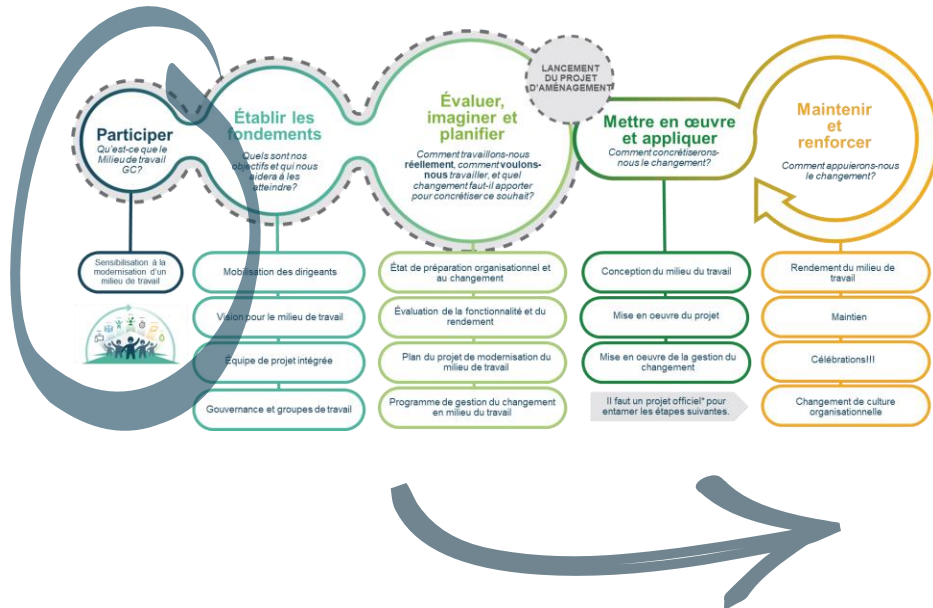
Participer
Qu'est-ce que le Milieu de travail GC?

Établir les fondements
Quels sont nos objectifs et qui nous aidera à les atteindre?

Évaluer, imaginer et planifier
Comment travaillons-nous réellement, comment voulons-nous travailler, et quel changement faut-il apporter pour concrétiser ce souhait?

LANCEMENT DU PROJET D'AMÉNAGEMENT

Mettre en œuvre et appliquer
Comment concrétiserons-nous le changement?

Maintenir et renforcer
Comment appuierons-nous le changement?

Sensibilisation à la modernisation d'un milieu de travail

Mobilisation des dirigeants
Vision pour le milieu de travail
Équipe de projet intégrée
Gouvernance et groupes de travail

État de préparation organisationnel et au changement
Évaluation de la fonctionnalité et du rendement
Plan du projet de modernisation du milieu de travail
Programme de gestion du changement en milieu du travail

Conception du milieu du travail
Mise en oeuvre du projet
Mise en oeuvre de la gestion du changement
Il faut un projet officiel* pour entamer les étapes suivantes.

Rendement du milieu de travail
Maintien
Célébrations!!!
Changement de culture organisationnelle